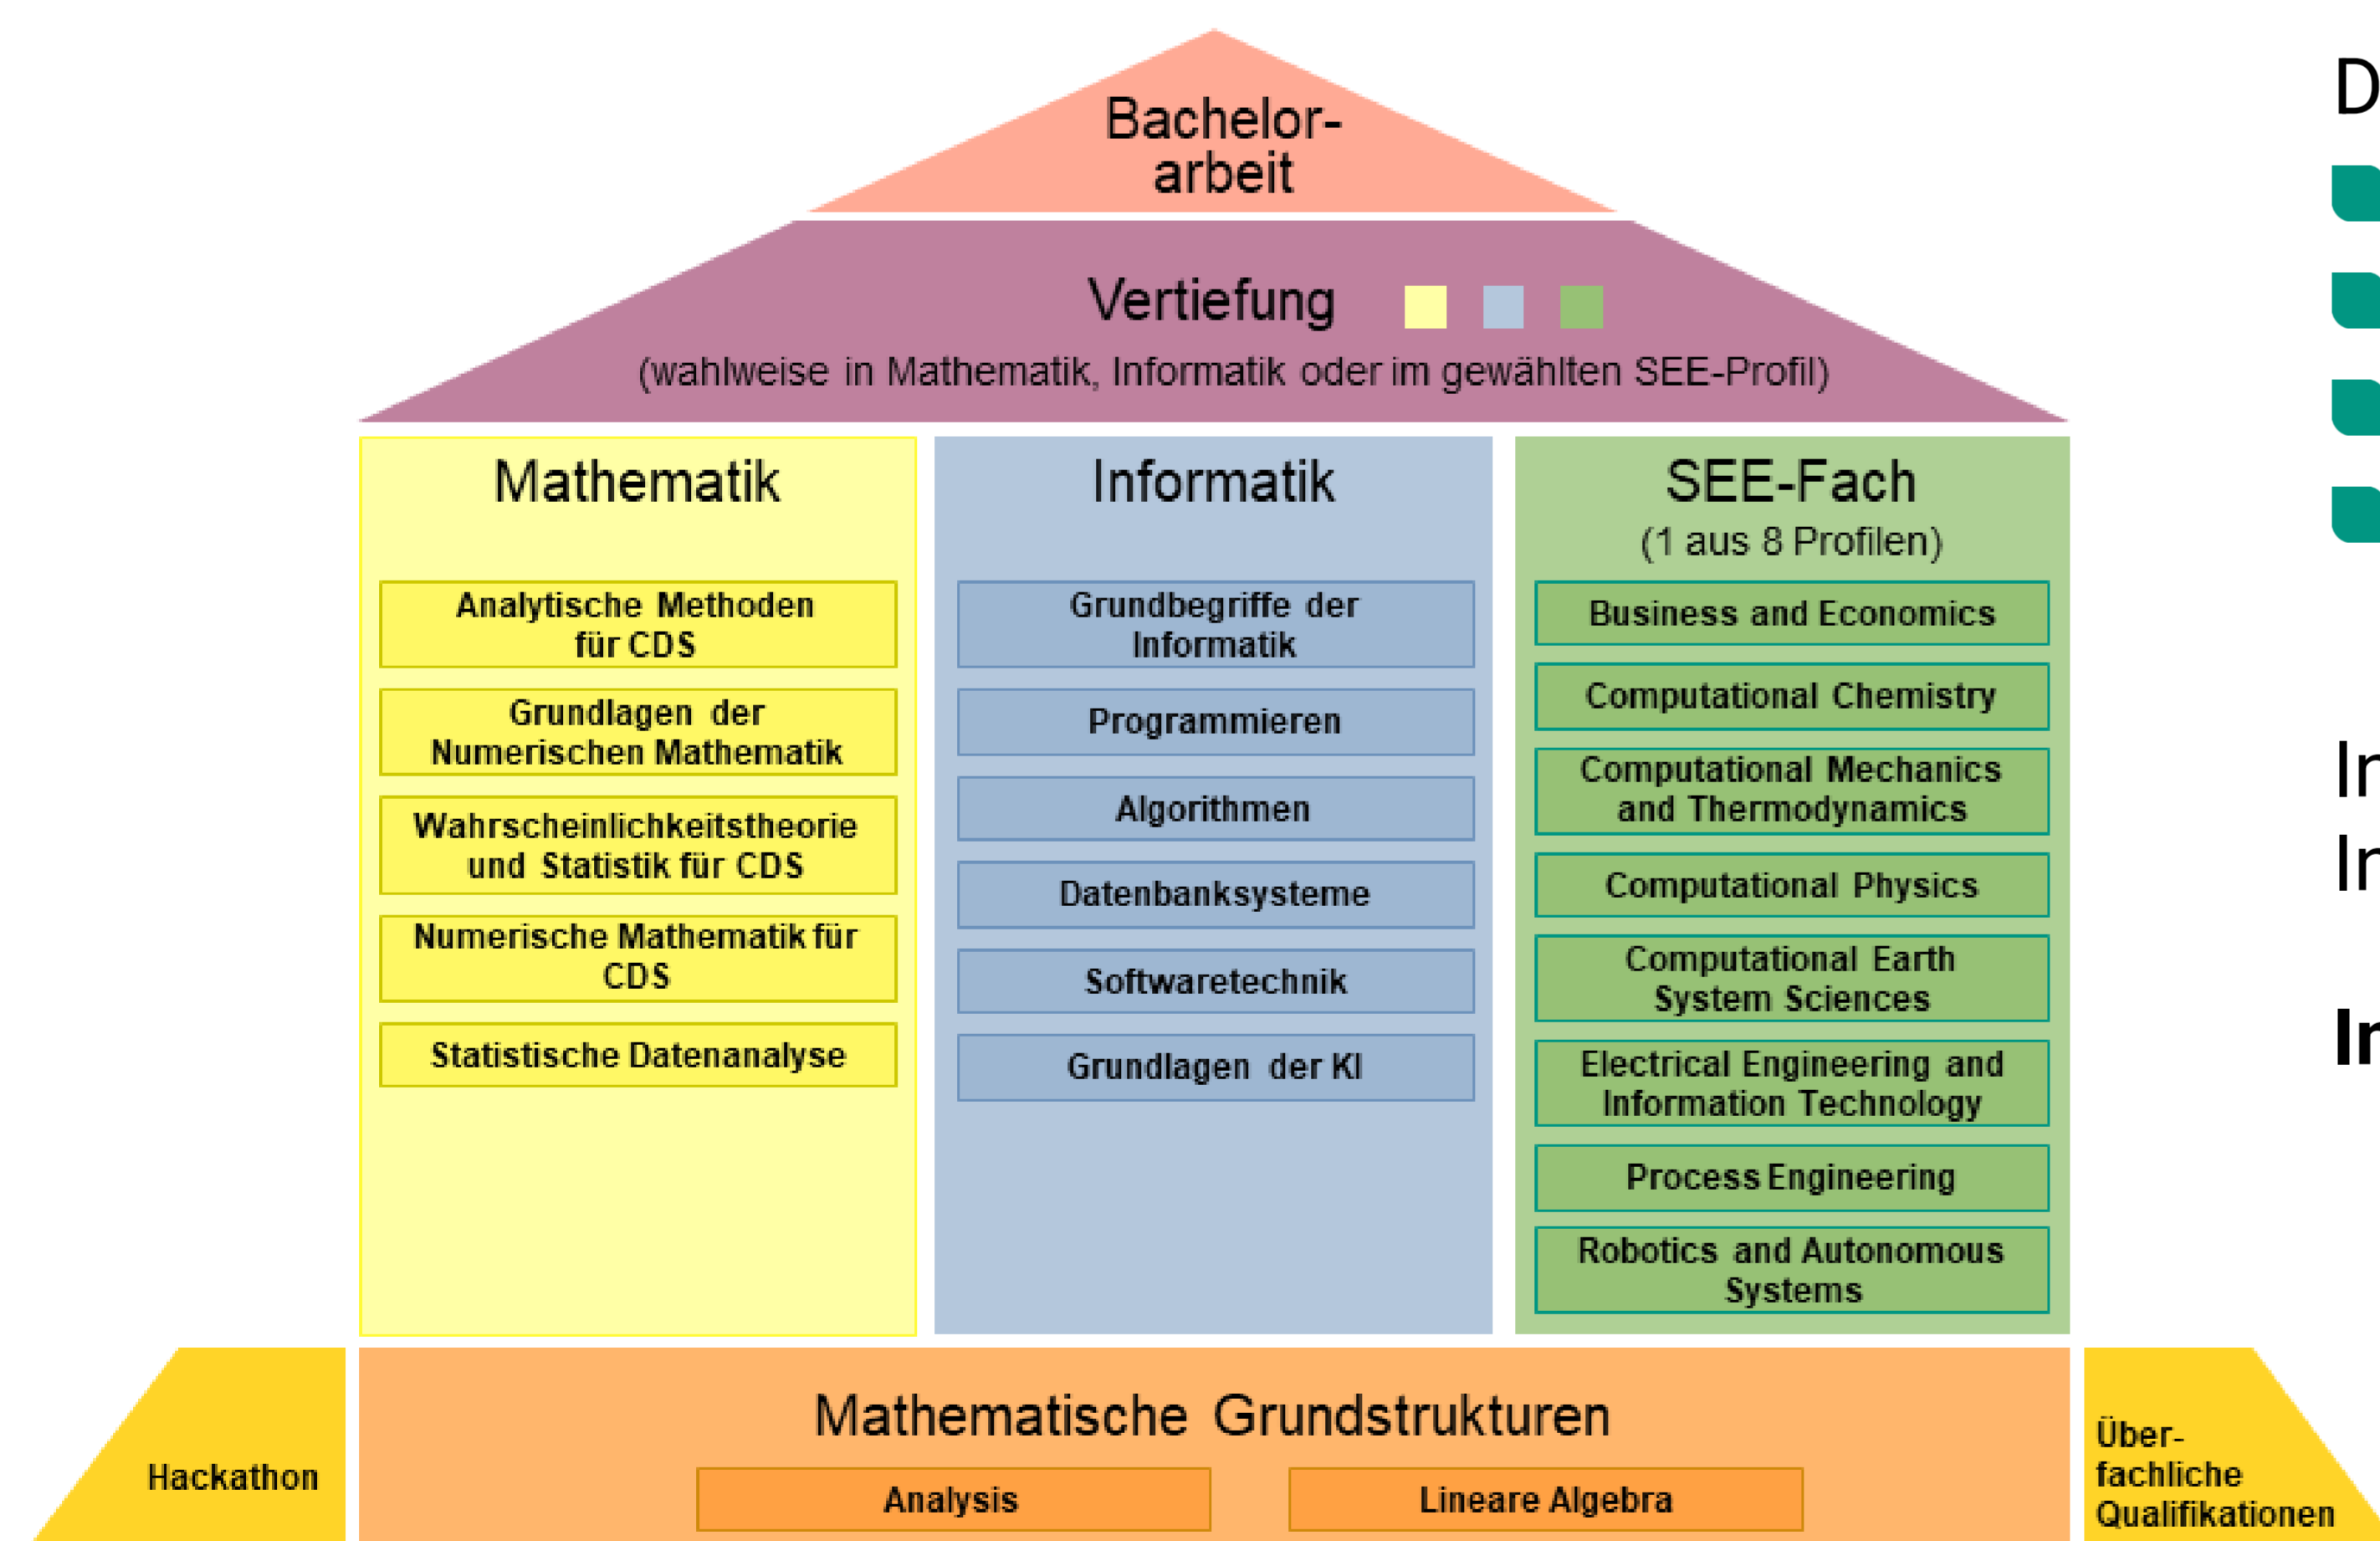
Bachelorarbeit

Vertiefung
(wahlweise in Mathematik, Informatik oder im gewählten SEE-Profil)

Mathematik

Analytische Methoden für CDS

Grundlagen der Numerischen Mathematik

Wahrscheinlichkeitstheorie und Statistik für CDS

Numerische Mathematik für CDS

Statistische Datenanalyse

Informatik

Grundbegriffe der Informatik

Programmieren

Algorithmen

Datenbanksysteme

Softwaretechnik

Grundlagen der KI

SEE-Fach
(1 aus 8 Profilen)

Business and Economics

Computational Chemistry

Computational Mechanics and Thermodynamics

Computational Physics

Computational Earth System Sciences

Electrical Engineering and Information Technology

Process Engineering

Robotics and Autonomous Systems

Hackathon

Mathematische Grundstrukturen

Analysis

Lineare Algebra

Überfachliche Qualifikationen

D

In
In

In